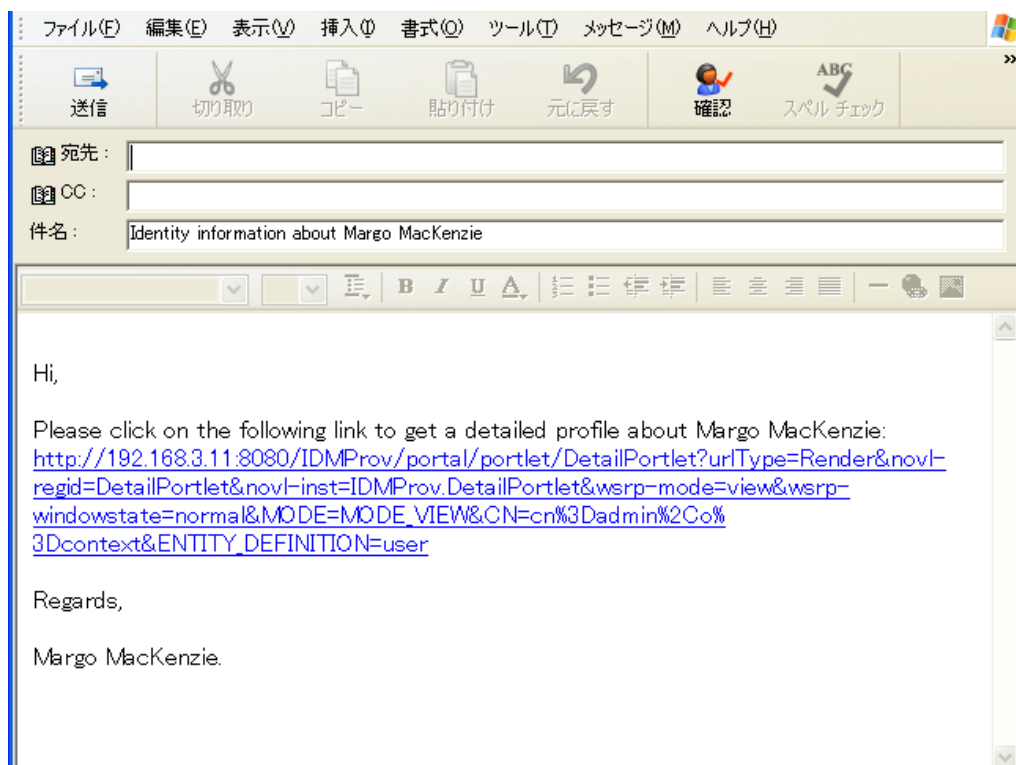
ファイル(F) 編集(E) 表示(V) 挿入(I) 書式(O) ツール(T) メッセージ(M) ヘルプ(H)

送信 切り取り コピー 貼り付け 元に戻す 確認 スペル チェック

宛先：
CC：
件名： Identity information about Margo MacKenzie

Hi,

Please click on the following link to get a detailed profile about Margo MacKenzie: http://192.168.3.11:8080/IDMProv/portal/portlet/DetailPortlet?urlType=Render&novl-regid=DetailPortlet&novl-inst=IDMProv.DetailPortlet&wsrp-mode=view&wsrp-windowstate=normal&MODE=MODE_VIEW&CN=cn%3Dadmin%2Co%3Dcontext&ENTITY_DEFINITION=user

Regards,

Margo MacKenzie.